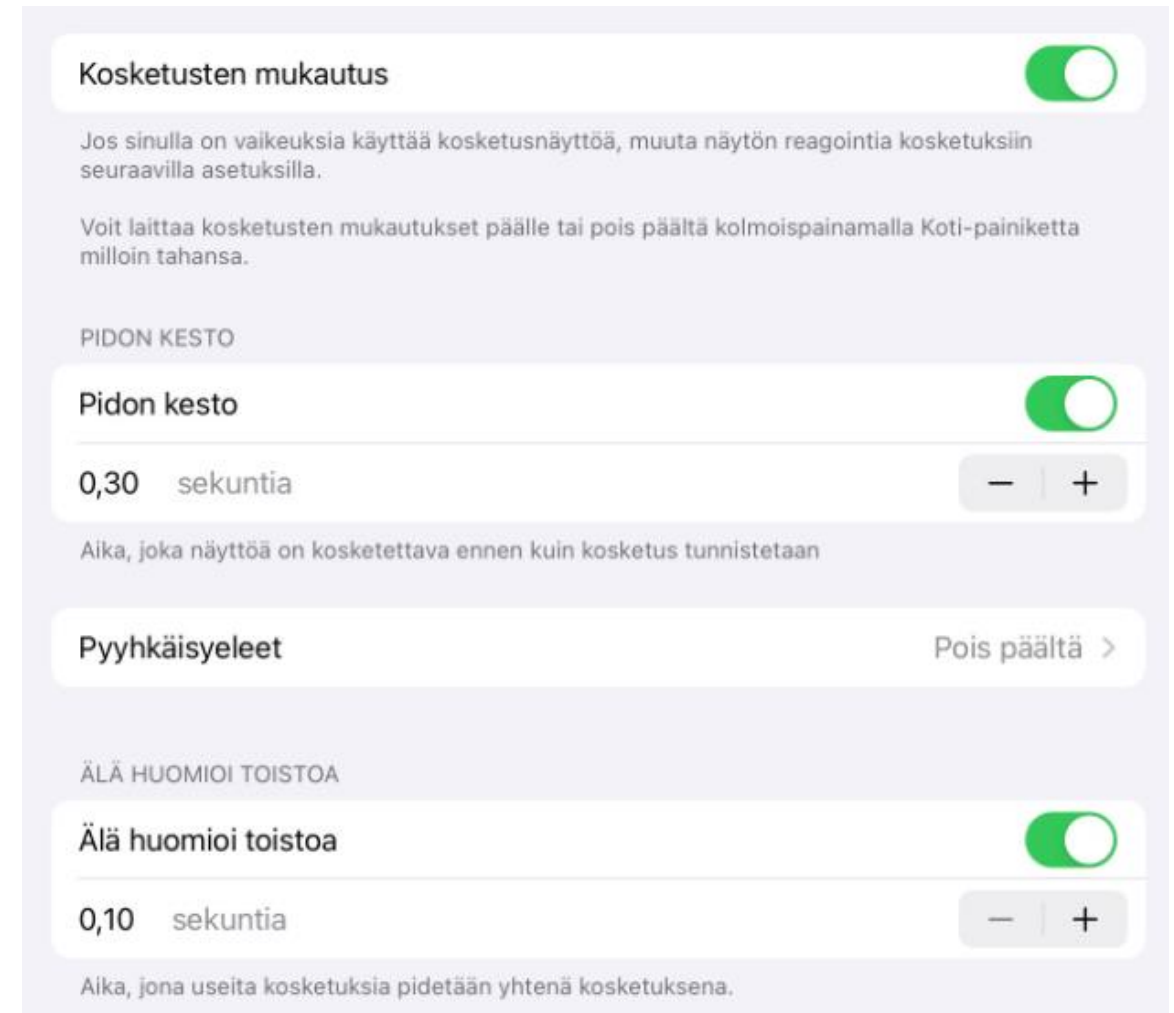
Kosketusten mukautus

Jos sinulla on vaikeuksia käyttää kosketusnäyttöä, muuta näytön reagointia kosketuksiin seuraavilla asetuksilla.

Voit laittaa kosketusten mukautukset päälle tai pois päältä kolmoispainamalla Koti-painiketta milloin tahansa.

PIDON KESTO

Pidon kesto

0,30 sekuntia

− +

Aika, joka näyttöä on kosketettava ennen kuin kosketus tunnistetaan

Pyyhkäisyeleet

Pois päältä >

ÄLÄ HUOMIOI TOISTOA

Älä huomioi toistoa

0,10 sekuntia

− +

Aika, jona useita kosketuksia pidetään yhtenä kosketuksena.